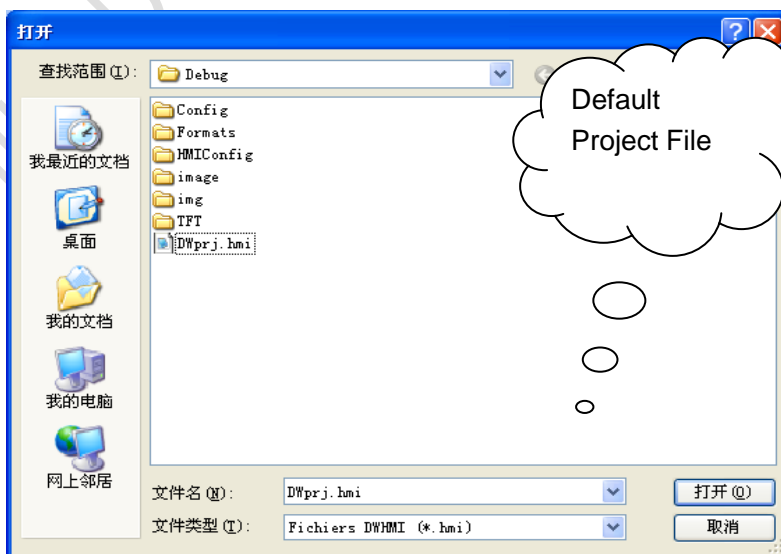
打开

查找范围(I): Debug

我最近的文档

桌面

我的文档

我的电脑

网上邻居

Config
Formats
HMIConfig
image
img
TFT
DWprj.hmi

Default Project File

文件名(N): DWprj.hmi

文件类型(T): Fichiers DWHMI (*.hmi)

打开(O)

取消